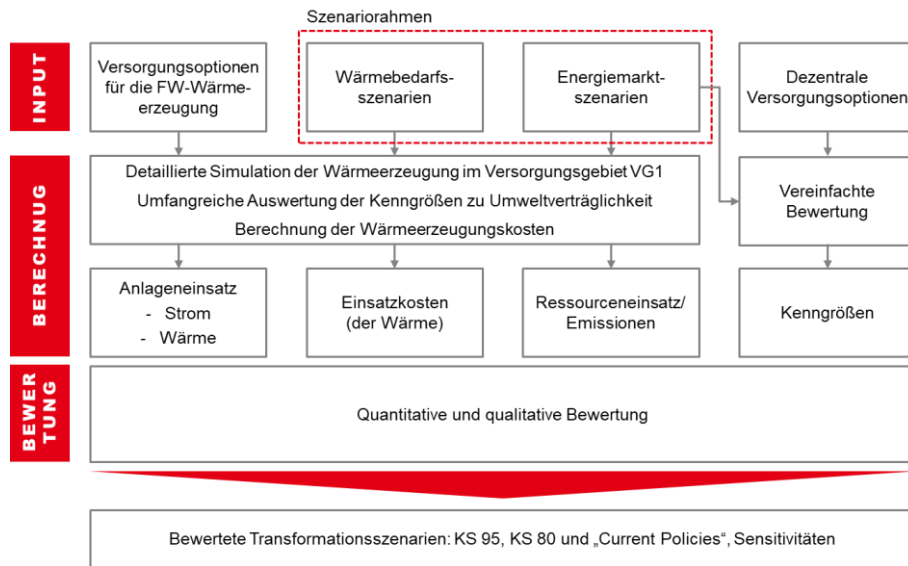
Szenariorahmen

INPUT

Versorgungsoptionen für die FW-Wärmeerzeugung

Wärmebedarfsszenarien

Energiemarktszenarien

Dezentrale Versorgungsoptionen

BERECHNUG

Detaillierte Simulation der Wärmeerzeugung im Versorgungsgebiet VG1
Umfangreiche Auswertung der Kenngrößen zu Umweltverträglichkeit
Berechnung der Wärmeerzeugungskosten

Vereinfachte Bewertung

Anlageneinsatz
- Strom
- Wärme

Einsatzkosten (der Wärme)

Ressourceneinsatz/ Emissionen

Kenngrößen

BEWER TUNG

Quantitative und qualitative Bewertung

Bewertete Transformationsszenarien: KS 95, KS 80 und „Current Policies", Sensitivitäten